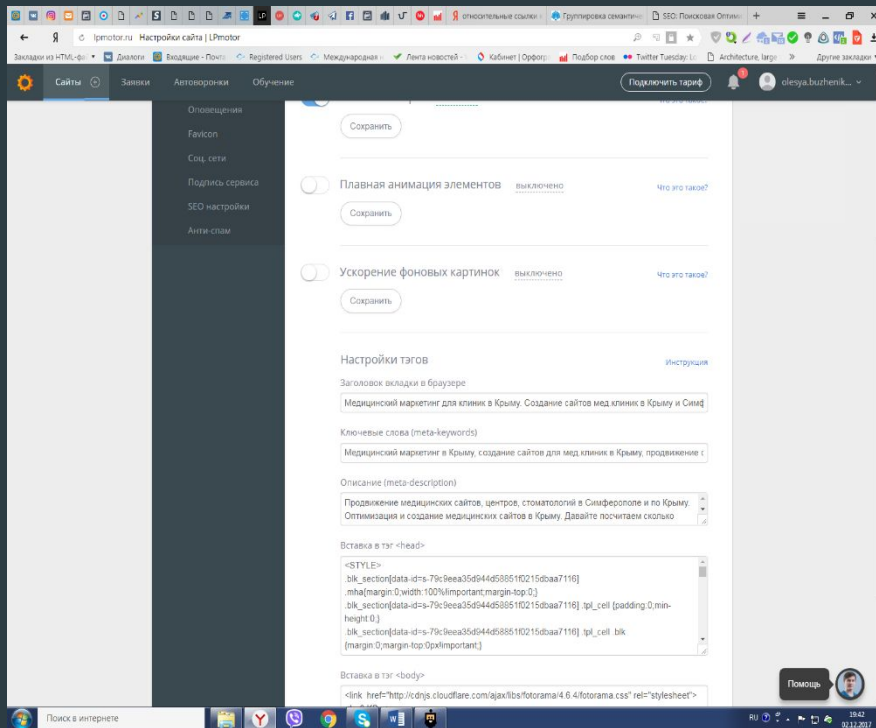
относительные ссылки | Группировка семантич | SEO: Поисковая Оптим | +

lpmotor.ru Настройки сайта | LPmotor

Закладки из HTML-фа | Диалоги | Входящие - Почта | Registered Users | Международная | Лента новостей | Кабинет | Орфогр | Подбор слов | Twitter Tuesday: Lo | Architecture, large | » | Другие закладки

Сайты | Заявки | Автоворонки | Обучение | Подключить тариф | olesya.buzhenik...

Оповещения
Favicon
Соц. сети
Подпись сервиса
SEO настройки
Анти-спам

Что это такое?
Сохранить

Главная анимация элементов выключено
Что это такое?
Сохранить

Ускорение фоновых картинок выключено
Что это такое?
Сохранить

Настройки тэгов
Инструкция

Заголовок вкладки в браузере
Медицинский маркетинг для клиник в Крыму. Создание сайтов мед клиник в Крыму и Симф

Ключевые слова (meta-keywords)
Медицинский маркетинг в Крыму, создание сайтов для мед клиник в Крыму, продвижение с

Описание (meta-description)
Продвижение медицинских сайтов, центров, стоматологий в Симферополе и по Крыму. Оптимизация и создание медицинских сайтов в Крыму. Давайте посчитаем сколько

Вставка в тэг <head>
<STYLE>
.blk_section[data-id=s-79c9eea35d944d58851f0215dbaa7116]
.mha{margin:0;width:100%!important;margin-top:0;}
.blk_section[data-id=s-79c9eea35d944d58851f0215dbaa7116] .tpl_cell {padding:0;min-height:0;}
.blk_section[data-id=s-79c9eea35d944d58851f0215dbaa7116] .tpl_cell .blk {margin:0;margin-top:0px!important;}

Вставка в тэг <body>
<link href="http://cdnjs.cloudflare.com/ajax/libs/fotorama/4.6.4/fotorama.css" rel="stylesheet">

Помощь

Поиск в интернете
RU 18:42 02.12.2017